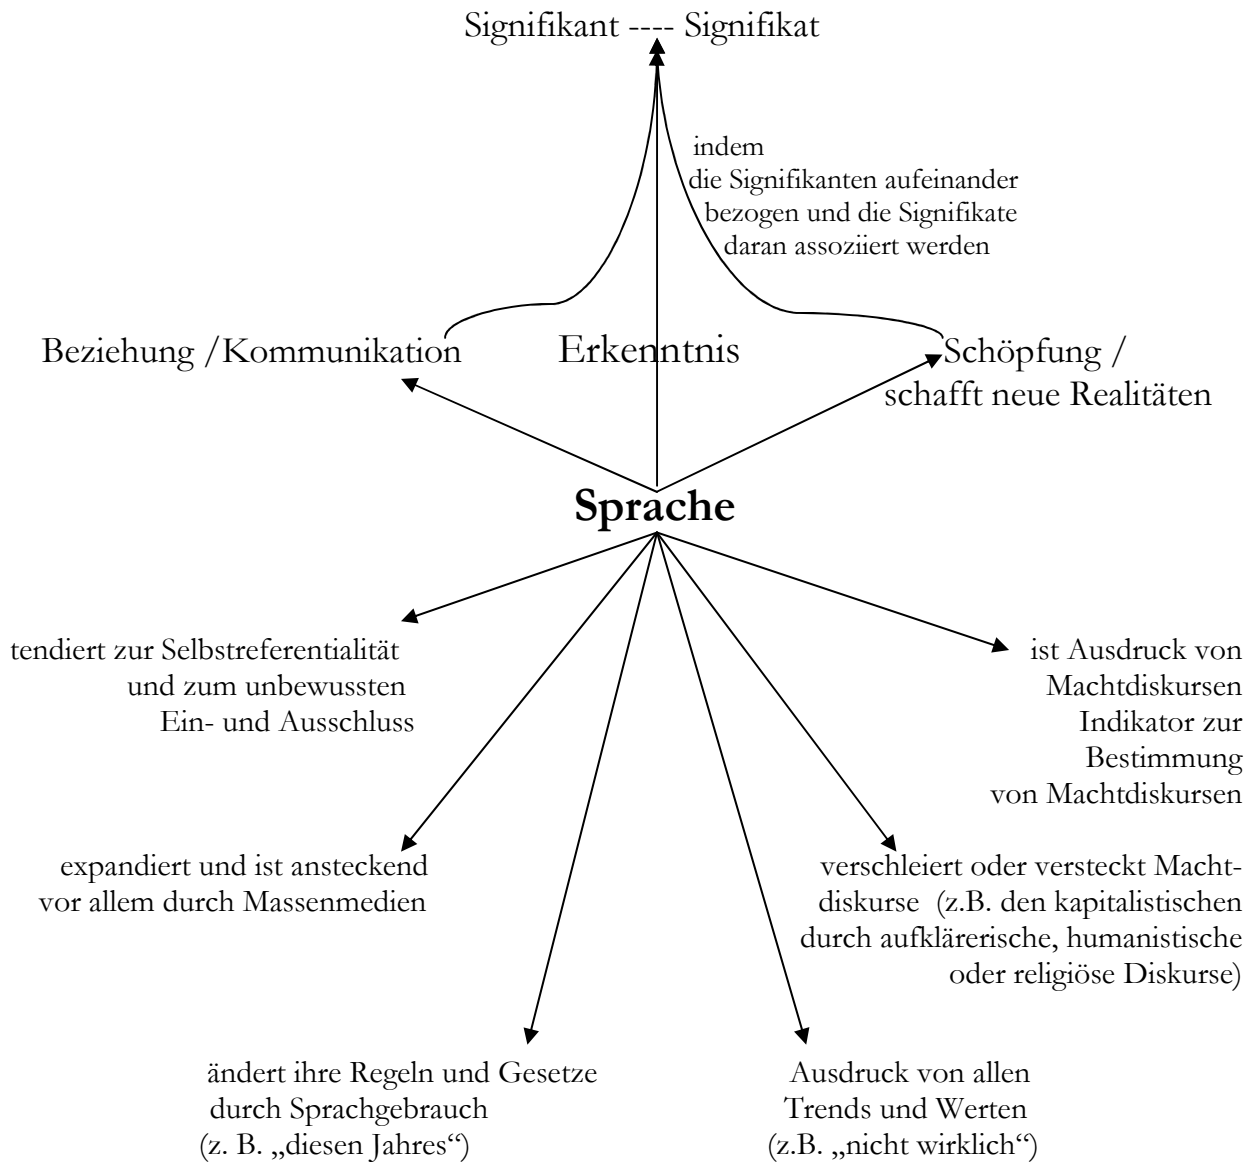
Signifikant ---- Signifikat

indem die Signifikanten aufeinander bezogen und die Signifikate daran assoziiert werden

Beziehung /Kommunikation

Erkenntnis

Schöpfung / schafft neue Realitäten

**Sprache**

tendiert zur Selbstreferentialität und zum unbewussten Ein- und Ausschluss

ist Ausdruck von Machtdiskursen Indikator zur Bestimmung von Machtdiskursen

expandiert und ist ansteckend vor allem durch Massenmedien

verschleiert oder versteckt Machtdiskurse (z.B. den kapitalistischen durch aufklärerische, humanistische oder religiöse Diskurse)

ändert ihre Regeln und Gesetze durch Sprachgebrauch (z. B. „diesen Jahres“)

Ausdruck von allen Trends und Werten (z.B. „nicht wirklich“)